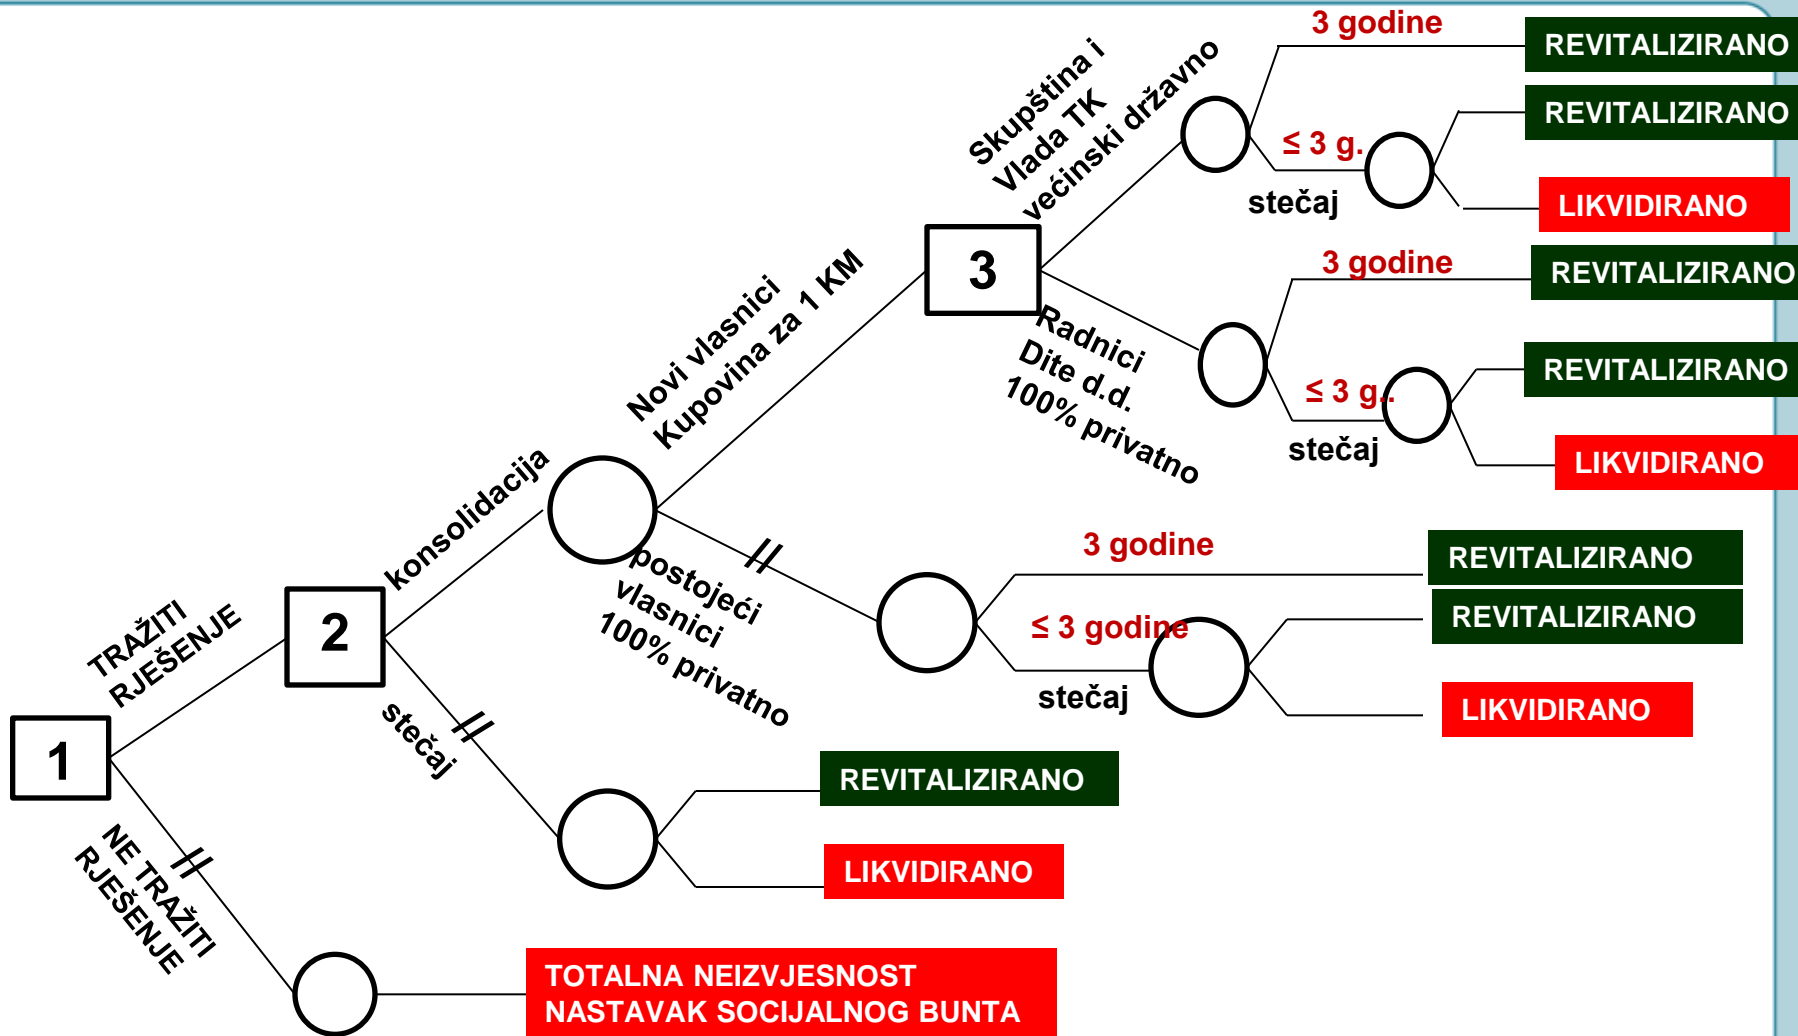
1

TRAŽITI RJEŠENJE

NE TRAŽITI RJEŠENJE

TOTALNA NEIZVJESNOST
NASTAVAK SOCIJALNOG BUNTA

2

konsolidacija

stečaj

REVITALIZIRANO

LIKVIDIRANO

Novi vlasnici
Kupovina za 1 KM

postojeći vlasnici
100% privatno

3 godine

REVITALIZIRANO

≤ 3 godine

stečaj

REVITALIZIRANO

LIKVIDIRANO

3

Skupština i
Vlada TK
većinski državno

Radnici
Dite d.d.
100% privatno

3 godine

REVITALIZIRANO

≤ 3 g.

stečaj

REVITALIZIRANO

LIKVIDIRANO

3 godine

REVITALIZIRANO

≤ 3 g.

stečaj

REVITALIZIRANO

LIKVIDIRANO